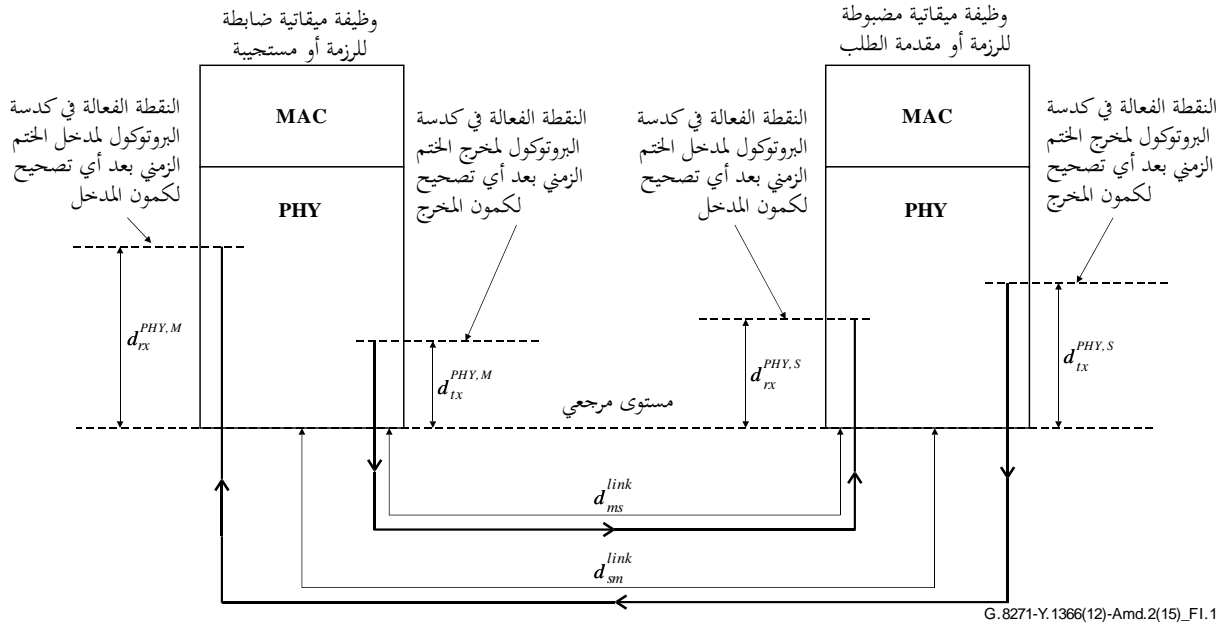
وظيفة ميقاتية ضابطة للرزمة أو مستجيبة

وظيفة ميقاتية مضبوطة للرزمة أو مقدمة الطلب

النقطة الفعالة في كدسة البروتوكول لمدخل الختم الزمني بعد أي تصحيح لكمون المدخل

MAC

PHY

النقطة الفعالة في كدسة البروتوكول لمخرج الختم الزمني بعد أي تصحيح لكمون المخرج

النقطة الفعالة في كدسة البروتوكول لمدخل الختم الزمني بعد أي تصحيح لكمون المدخل

MAC

PHY

النقطة الفعالة في كدسة البروتوكول لمخرج الختم الزمني بعد أي تصحيح لكمون المخرج

$d_{rx}^{PHY,M}$

$d_{tx}^{PHY,M}$

مستوى مرجعي

$d_{rx}^{PHY,S}$

$d_{tx}^{PHY,S}$

$d_{ms}^{link}$

$d_{sm}^{link}$

G.8271-Y.1366(12)-Amd.2(15)_FI.1